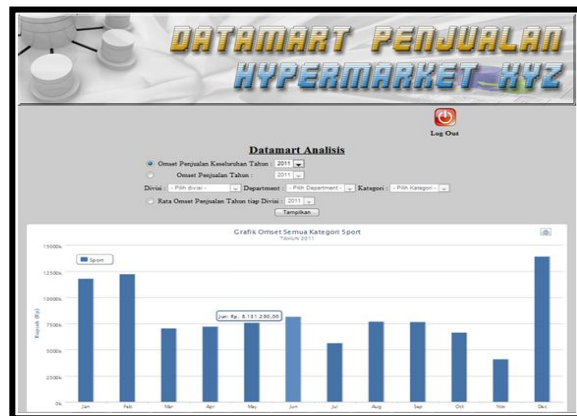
DATAMART PENJUALAN
HYPERMARKET XYZ

Log Out

Datamart Analisis

Omset Penjualan Keseluruhan Tahun : 2011

Omset Penjualan Tahun : 2011

Divisi : - Pilih divisi - Department : - Pilih Department - Kategori : - Pilih Kategori -

Rata Omset Penjualan Tahun tiap Divisi : 2011

Tampilkan

Grafik Omset Semua Kategori Sport
TAHUN 2011

Sport

Jun: Rp. 8.151.280,00

15000k
12500k
10000k
7500k
5000k
2500k
0k

Rupiah (Rp)

Jan Feb Mar Apr May Jun Jul Aug Sep Oct Nov Dec